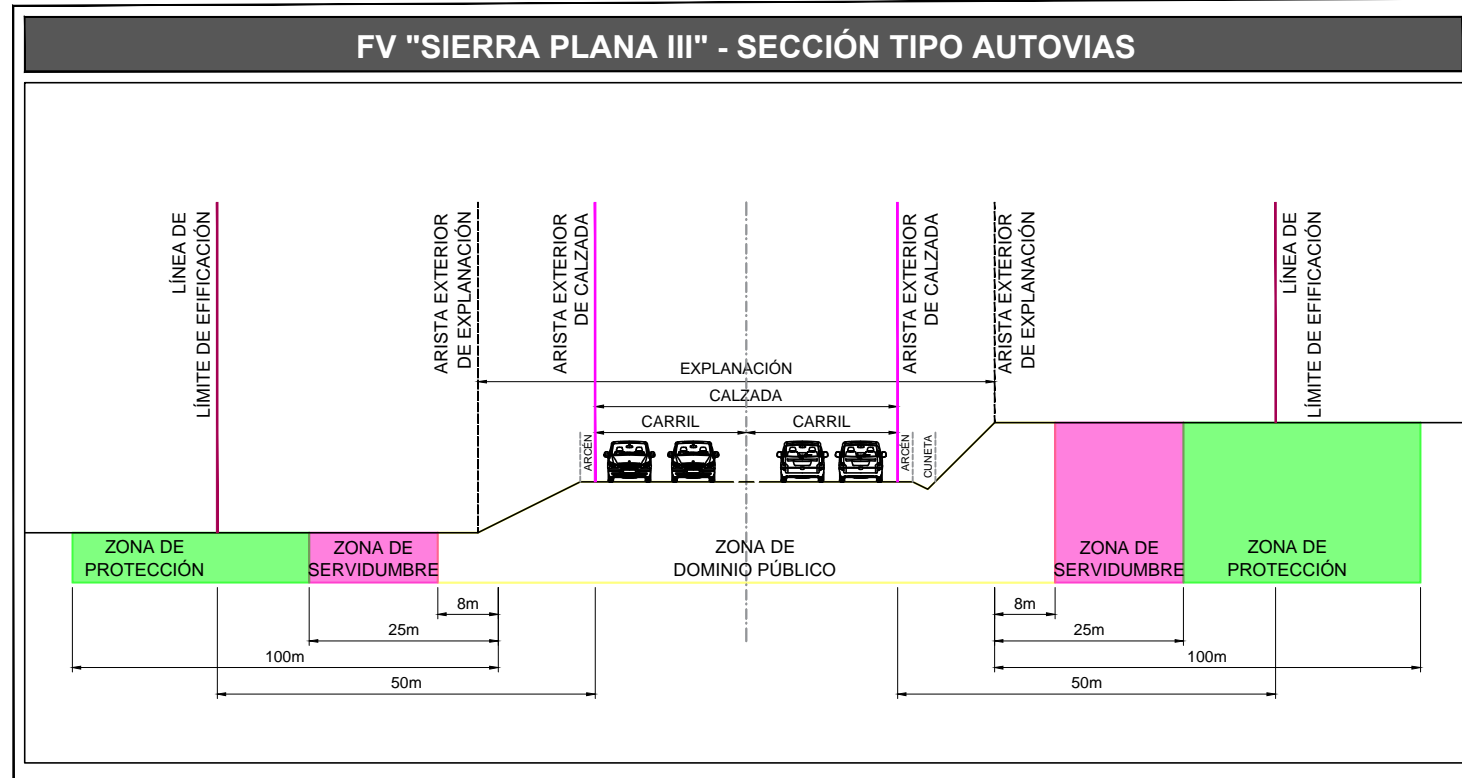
FV "SIERRA PLANA III" - SECCIÓN TIPO AUTOVIAS

LÍNEA DE LÍMITE DE EFIFICACIÓN

ARISTA EXTERIOR DE EXPLANACIÓN

ARISTA EXTERIOR DE CALZADA

ARISTA EXTERIOR DE CALZADA

ARISTA EXTERIOR DE EXPLANACIÓN

LÍNEA DE LÍMITE DE EFIFICACIÓN

EXPLANACIÓN

CALZADA

CARRIL

CARRIL

ARCÉN

ARCÉN

CUNETA

ZONA DE PROTECCIÓN

ZONA DE SERVIDUMBRE

ZONA DE DOMINIO PÚBLICO

ZONA DE SERVIDUMBRE

ZONA DE PROTECCIÓN

8m

25m

100m

50m

8m

25m

100m

50m